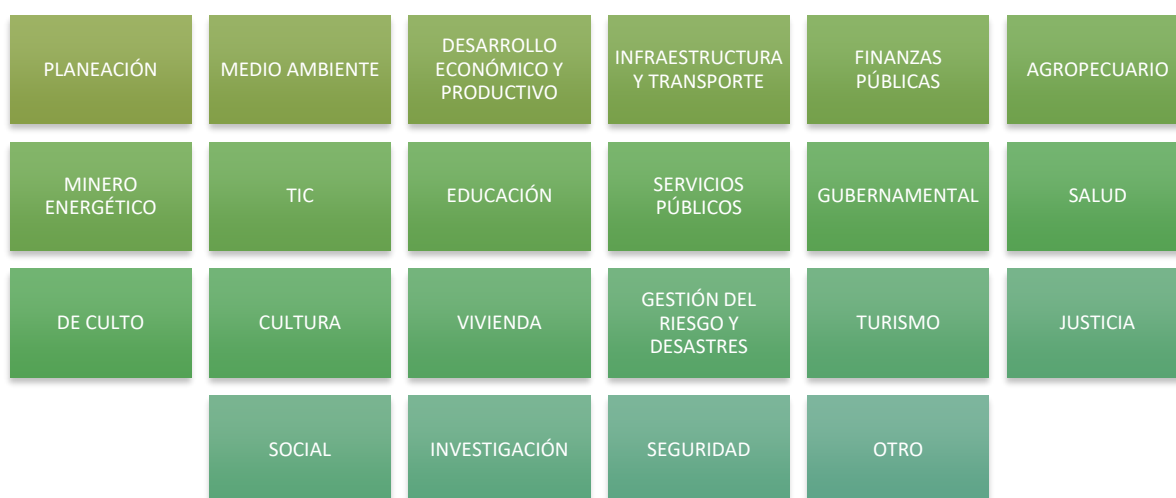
PLANEACIÓN

MEDIO AMBIENTE

DESARROLLO ECONÓMICO Y PRODUCTIVO

INFRAESTRUCTURA Y TRANSPORTE

FINANZAS PÚBLICAS

AGROPECUARIO

MINERO ENERGÉTICO

TIC

EDUCACIÓN

SERVICIOS PÚBLICOS

GUBERNAMENTAL

SALUD

DE CULTO

CULTURA

VIVIENDA

GESTIÓN DEL RIESGO Y DESASTRES

TURISMO

JUSTICIA

SOCIAL

INVESTIGACIÓN

SEGURIDAD

OTRO